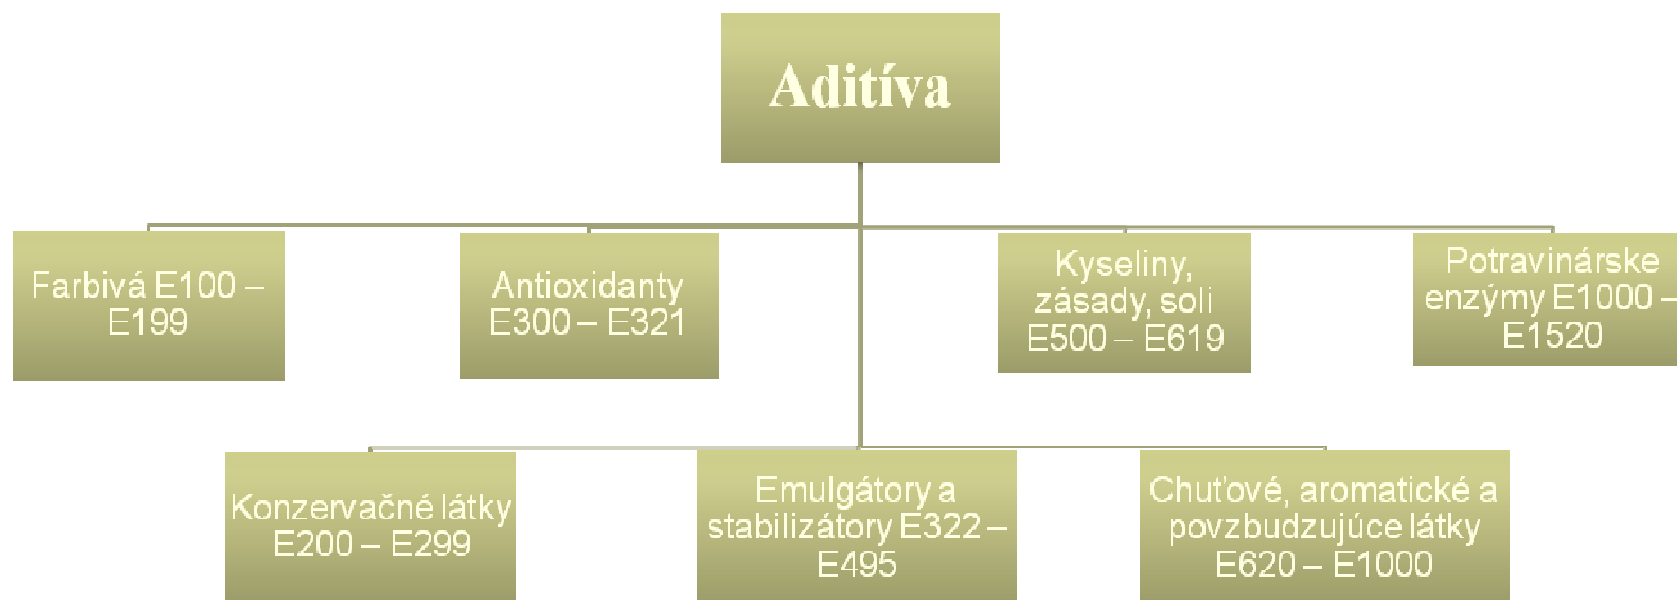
Aditíva

Farbivá E100 – E199

Antioxidanty E300 – E321

Kyseliny, zásady, soli E500 – E619

Potravinárske enzýmy E1000 – E1520

Konzervačné látky E200 – E299

Emulgátory a stabilizátory E322 – E495

Chuťové, aromatické a povzbudzujúce látky E620 – E1000